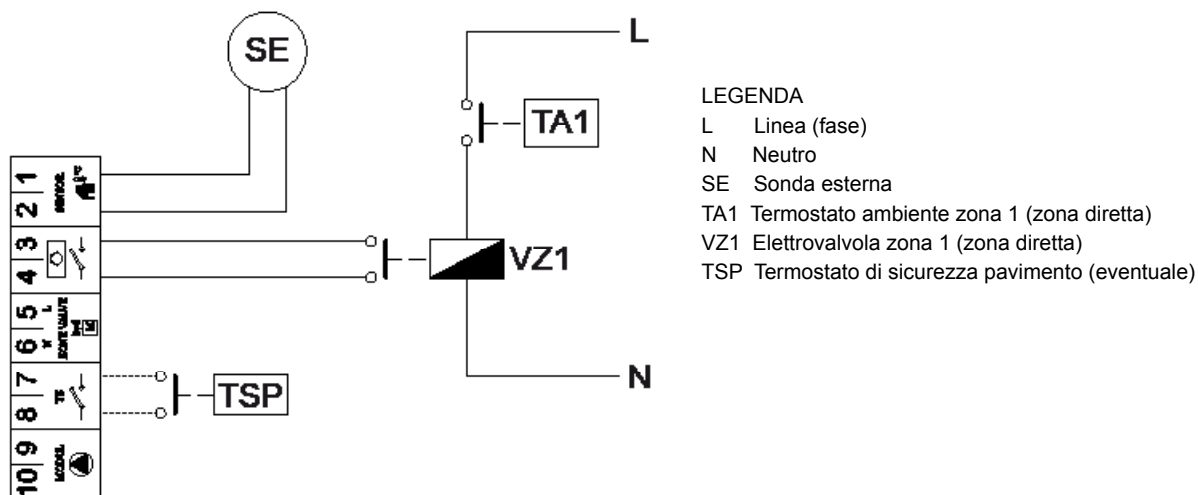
SE

L

TA1

VZ1

N

TSP

1
2
3
4
5
6
7
8
9
10

LEGENDA
L Linea (fase)
N Neutro
SE Sonda esterna
TA1 Termostato ambiente zona 1 (zona diretta)
VZ1 Elettrovalvola zona 1 (zona diretta)
TSP Termostato di sicurezza pavimento (eventuale)